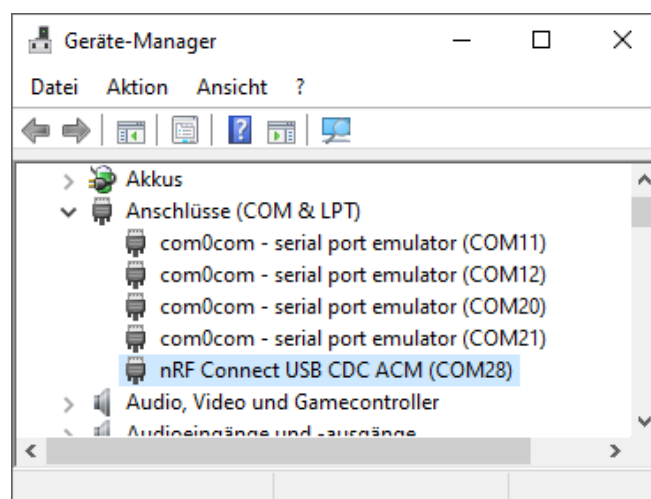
Geräte-Manager

Datei Aktion Ansicht ?

Akkus
Anschlüsse (COM & LPT)
com0com - serial port emulator (COM11)
com0com - serial port emulator (COM12)
com0com - serial port emulator (COM20)
com0com - serial port emulator (COM21)
nRF Connect USB CDC ACM (COM28)
Audio, Video und Gamecontroller
Audioeingänge und -ausgänge